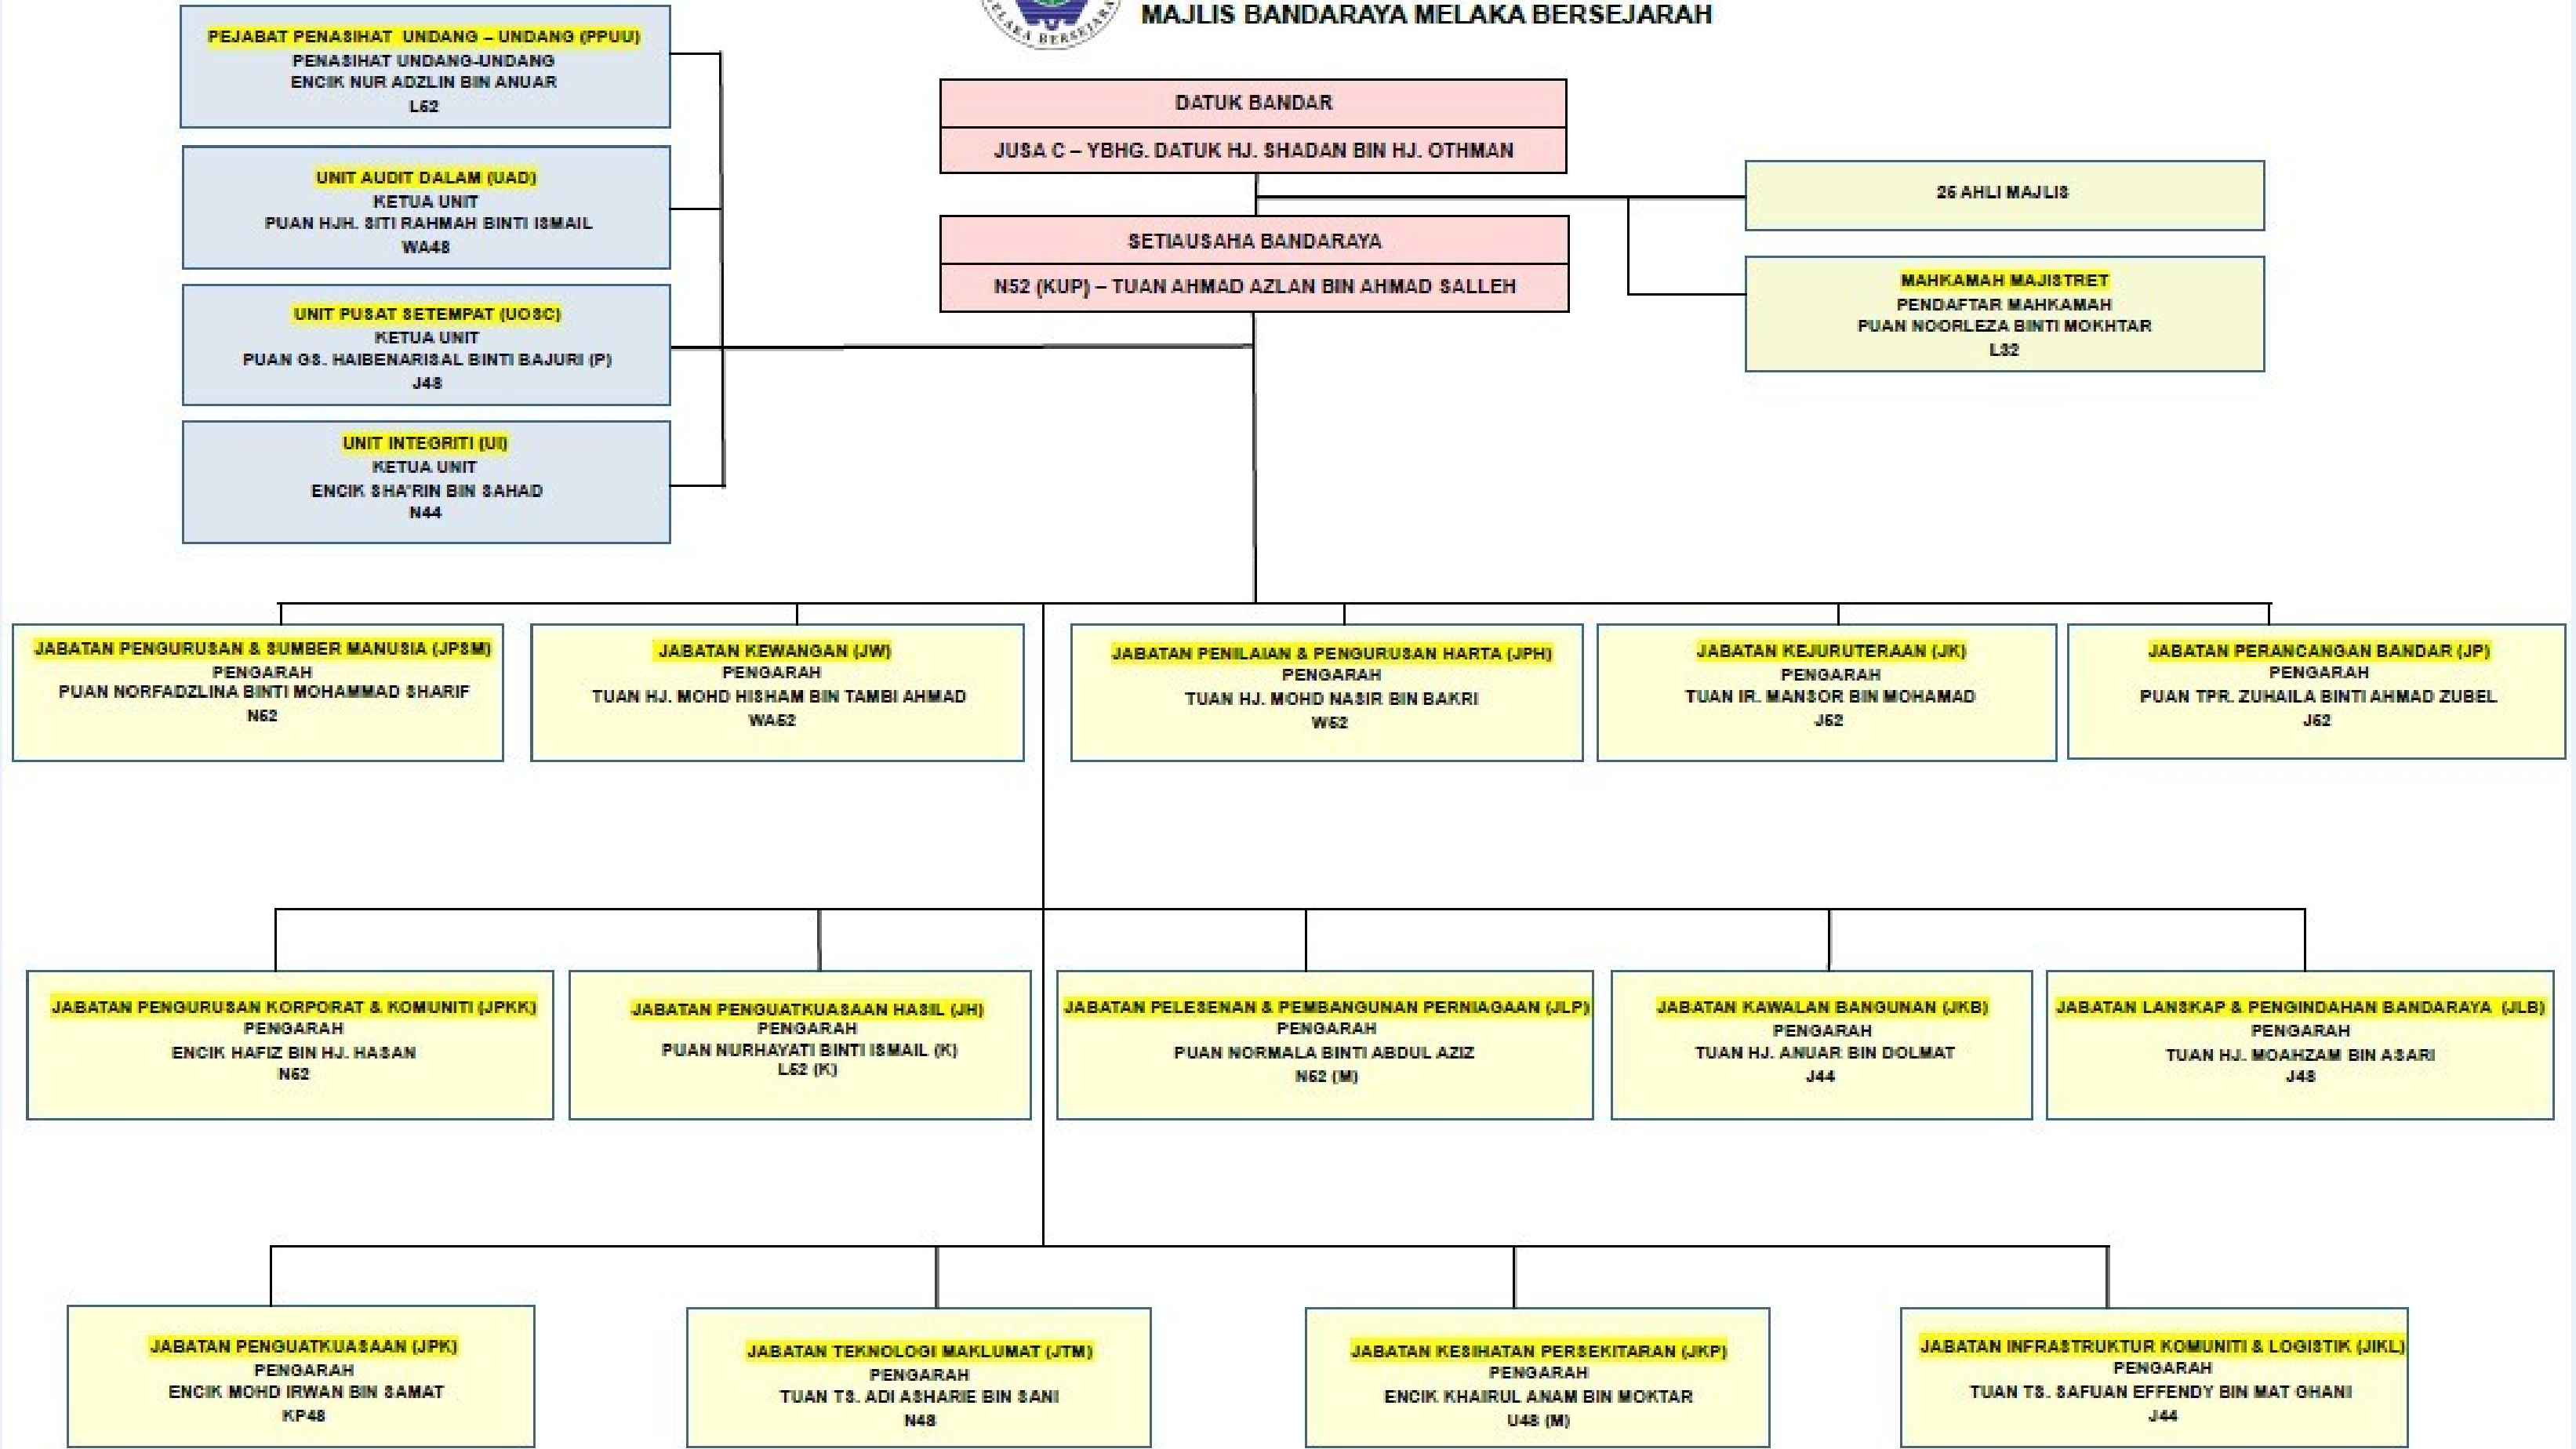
MELAKA BERSEJARAH

MAJLIS BANDARAYA MELAKA BERSEJARAH

PEJABAT PENASIHAT UNDANG – UNDANG (PPUU)
PENASIHAT UNDANG-UNDANG
ENCIK NUR ADZLIN BIN ANUAR
L52

UNIT AUDIT DALAM (UAD)
KETUA UNIT
PUAN HJH. SITI RAHMAH BINTI ISMAIL
WA48

UNIT PUSAT SETEMPAT (UOSC)
KETUA UNIT
PUAN GS. HAIBENARISAL BINTI BAJURI (P)
J48

UNIT INTEGRITI (UI)
KETUA UNIT
ENCIK SHA'RIN BIN SAHAD
N44

DATUK BANDAR
JUSA C – YBHG. DATUK HJ. SHADAN BIN HJ. OTHMAN

SETIAUSAHA BANDARAYA
N52 (KUP) – TUAN AHMAD AZLAN BIN AHMAD SALLEH

26 AHLI MAJLIS

MAHKAMAH MAJISTRET
PENDAFTAR MAHKAMAH
PUAN NOORLEZA BINTI MOKHTAR
L32

JABATAN PENGURUSAN & SUMBER MANUSIA (JPSM)
PENGARAH
PUAN NORFADZLINA BINTI MOHAMMAD SHARIF
N52

JABATAN KEWANGAN (JW)
PENGARAH
TUAN HJ. MOHD HISHAM BIN TAMBI AHMAD
WA52

JABATAN PENILAIAN & PENGURUSAN HARTA (JPH)
PENGARAH
TUAN HJ. MOHD NASIR BIN BAKRI
W52

JABATAN KEJURUTERAAN (JK)
PENGARAH
TUAN IR. MANSOR BIN MOHAMAD
J52

JABATAN PERANCANGAN BANDAR (JP)
PENGARAH
PUAN TPR. ZUHAILA BINTI AHMAD ZUBEL
J52

JABATAN PENGURUSAN KORPORAT & KOMUNITI (JPKK)
PENGARAH
ENCIK HAFIZ BIN HJ. HASAN
N52

JABATAN PENGUATKUASAAN HASIL (JH)
PENGARAH
PUAN NURHAYATI BINTI ISMAIL (K)
L52 (K)

JABATAN PELESENAN & PEMBANGUNAN PERNIAGAAN (JLP)
PENGARAH
PUAN NORMALA BINTI ABDUL AZIZ
N52 (M)

JABATAN KAWALAN BANGUNAN (JKB)
PENGARAH
TUAN HJ. ANUAR BIN DOLMAT
J44

JABATAN LANSKAP & PENGINDAHAN BANDARAYA (JLB)
PENGARAH
TUAN HJ. MOAHZAM BIN ASARI
J48

JABATAN PENGUATKUASAAN (JPK)
PENGARAH
ENCIK MOHD IRWAN BIN SAMAT
KP48

JABATAN TEKNOLOGI MAKLUMAT (JTM)
PENGARAH
TUAN TS. ADI ASHARIE BIN SANI
N48

JABATAN KESIHATAN PERSEKITARAN (JKP)
PENGARAH
ENCIK KHAIRUL ANAM BIN MOKTAR
U48 (M)

JABATAN INFRASTRUKTUR KOMUNITI & LOGISTIK (JIKL)
PENGARAH
TUAN TS. SAFUAN EFFENDY BIN MAT GHANI
J44